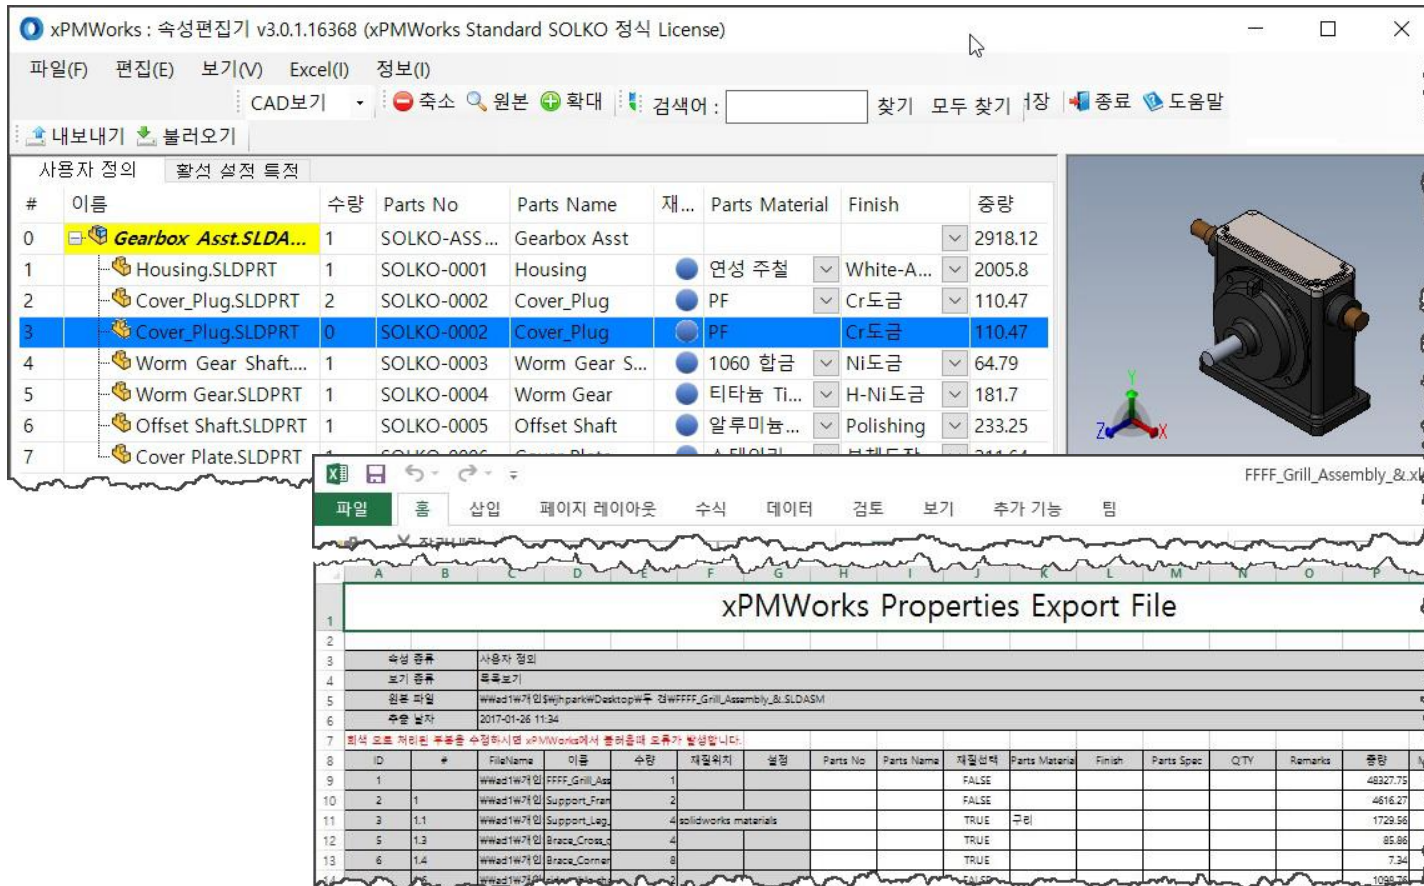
xPMWorks : 속성편집기 v3.0.1.16368 (xPMWorks Standard SOLKO 정식 License)

파일(F) 편집(E) 보기(V) Excel(I) 정보(I)

CAD보기 축소 원본 확대 검색어 : 찾기 모두 찾기 1장 종료 도움말

내보내기 불러오기

사용자 정의 활성 설정 특정

| # | 이름 | 수량 | Parts No | Parts Name | 재... | Parts Material | Finish | 중량 |
|---|---|---|---|---|---|---|---|---|
| 0 | Gearbox Asst.SLDA... | 1 | SOLKO-ASS... | Gearbox Asst | | | | 2918.12 |
| 1 | Housing.SLDPRT | 1 | SOLKO-0001 | Housing | | 연성 주철 | White-A... | 2005.8 |
| 2 | Cover_Plug.SLDPRT | 2 | SOLKO-0002 | Cover_Plug | | PF | Cr도금 | 110.47 |
| 3 | Cover_Plug.SLDPRT | 0 | SOLKO-0002 | Cover_Plug | | PF | Cr도금 | 110.47 |
| 4 | Worm Gear Shaft.... | 1 | SOLKO-0003 | Worm Gear S... | | 1060 합금 | Ni도금 | 64.79 |
| 5 | Worm Gear.SLDPRT | 1 | SOLKO-0004 | Worm Gear | | 티타늄 Ti... | H-Ni도금 | 181.7 |
| 6 | Offset Shaft.SLDPRT | 1 | SOLKO-0005 | Offset Shaft | | 알루미늄... | Polishing | 233.25 |
| 7 | Cover Plate.SLDPRT | | | | | | | |

FFFF_Grill_Assembly_&.xl

파일 홈 삽입 페이지 레이아웃 수식 데이터 검토 보기 추가 기능 팀

A B C D E F G H I J K L M N O P

xPMWorks Properties Export File

| 속성 종류 | 사용자 정의 |
|---|---|
| 보기 종류 | 목록보기 |
| 원본 파일 | ₩₩ad1₩개인$₩jhpark₩Desktop₩두 검₩FFFF_Grill_Assembly_&.SLDASM |
| 추출 날짜 | 2017-01-26 11:34 |

회색 으로 처리된 부분을 수정하시면 xPMWorks에서 불러올때 오류가 발생합니다.

| ID | # | FileName | 이름 | 수량 | 재질위치 | 설정 | Parts No | Parts Name | 재질선택 | Parts Material | Finish | Parts Spec | QTY | Remarks | 중량 |
|---|---|---|---|---|---|---|---|---|---|---|---|---|---|---|---|
| 1 | | ₩₩ad1₩개인 | FFFF_Grill_Ass | 1 | | | | | FALSE | | | | | | 48327.75 |
| 2 | 1 | ₩₩ad1₩개인 | Support_Fran | 2 | | | | | FALSE | | | | | | 4616.27 |
| 3 | 1.1 | ₩₩ad1₩개인 | Support_Leg | 4 | solidworks materials | | | | TRUE | 구리 | | | | | 1729.56 |
| 5 | 1.3 | ₩₩ad1₩개인 | Brace_Cross | 4 | | | | | TRUE | | | | | | 85.86 |
| 6 | 1.4 | ₩₩ad1₩개인 | Brace_Corner | 8 | | | | | TRUE | | | | | | 7.34 |